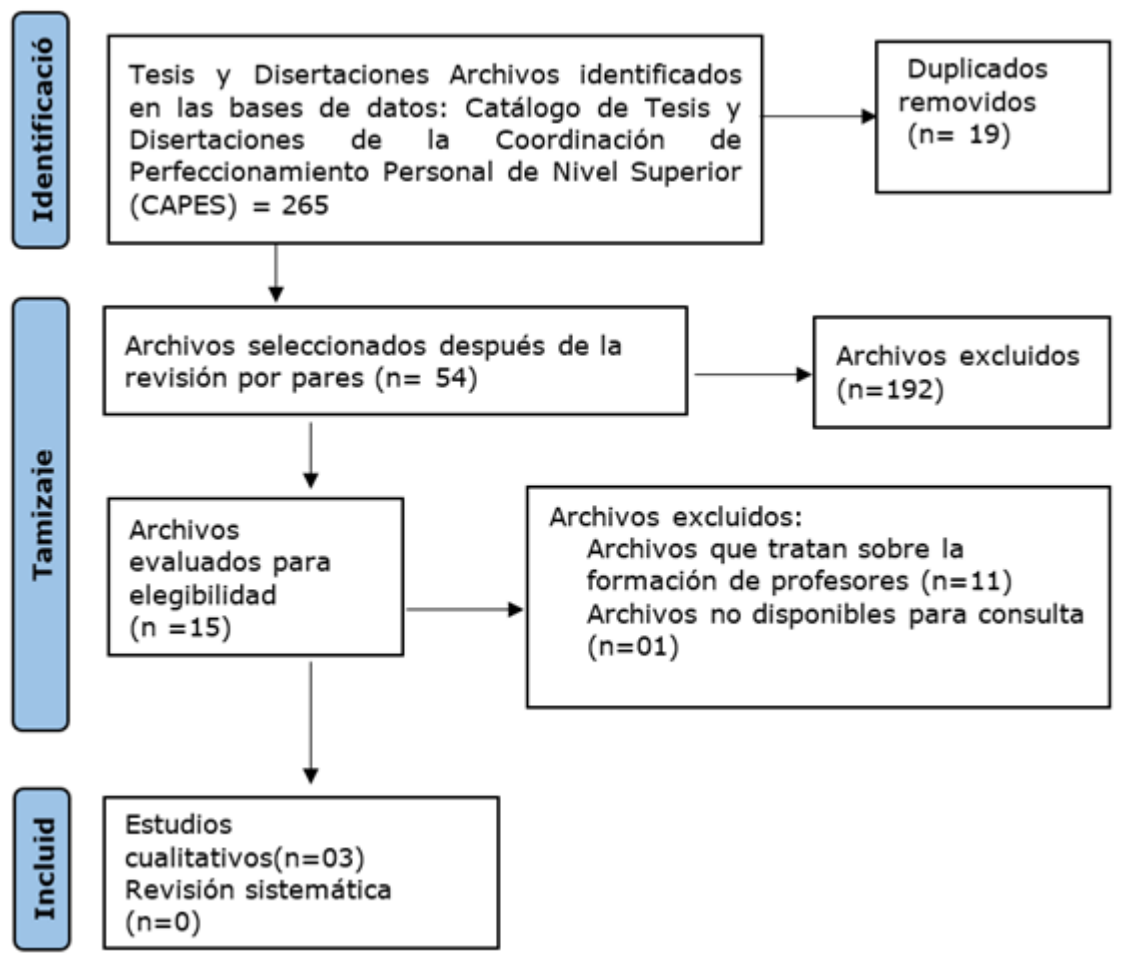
Identificació

Tesis y Disertaciones Archivos identificados en las bases de datos: Catálogo de Tesis y Disertaciones de la Coordinación de Perfeccionamiento Personal de Nivel Superior (CAPES) = 265

Duplicados removidos (n= 19)

Tamizaje

Archivos seleccionados después de la revisión por pares (n= 54)

Archivos excluidos (n=192)

Archivos evaluados para elegibilidad (n =15)

Archivos excluidos:
Archivos que tratan sobre la formación de profesores (n=11)
Archivos no disponibles para consulta (n=01)

Incluid

Estudios cualitativos(n=03)
Revisión sistemática (n=0)